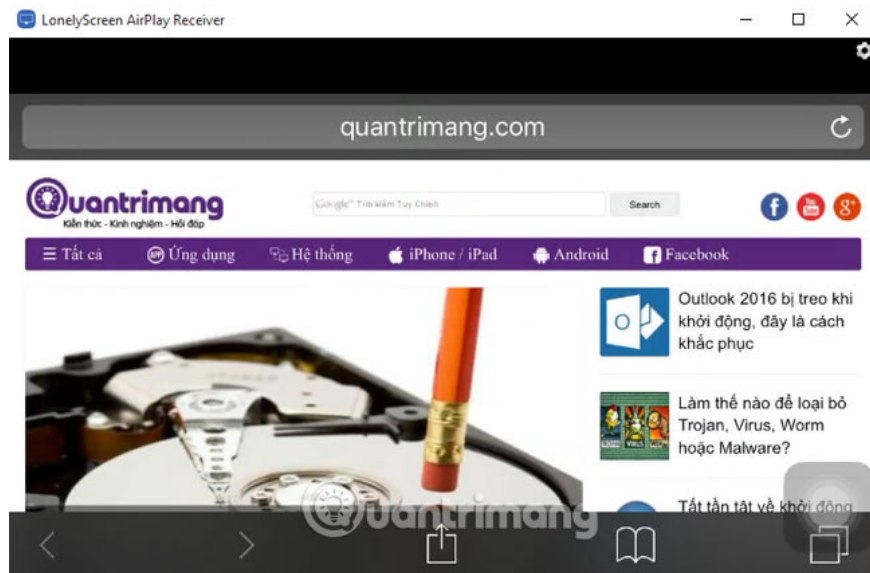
LonelyScreen AirPlay Receiver

quantrimang.com

Quantrimang
Kiến thức - Kinh nghiệm - Hỏi đáp

Google™ Tìm kiếm Tuỳ Chỉnh

Search

☰ Tất cả

Ứng dụng

Hệ thống

iPhone / iPad

Android

Facebook

Outlook 2016 bị treo khi khởi động, đây là cách khắc phục

Làm thế nào để loại bỏ Trojan, Virus, Worm hoặc Malware?

Tất tần tật về khởi động

Quantrimang